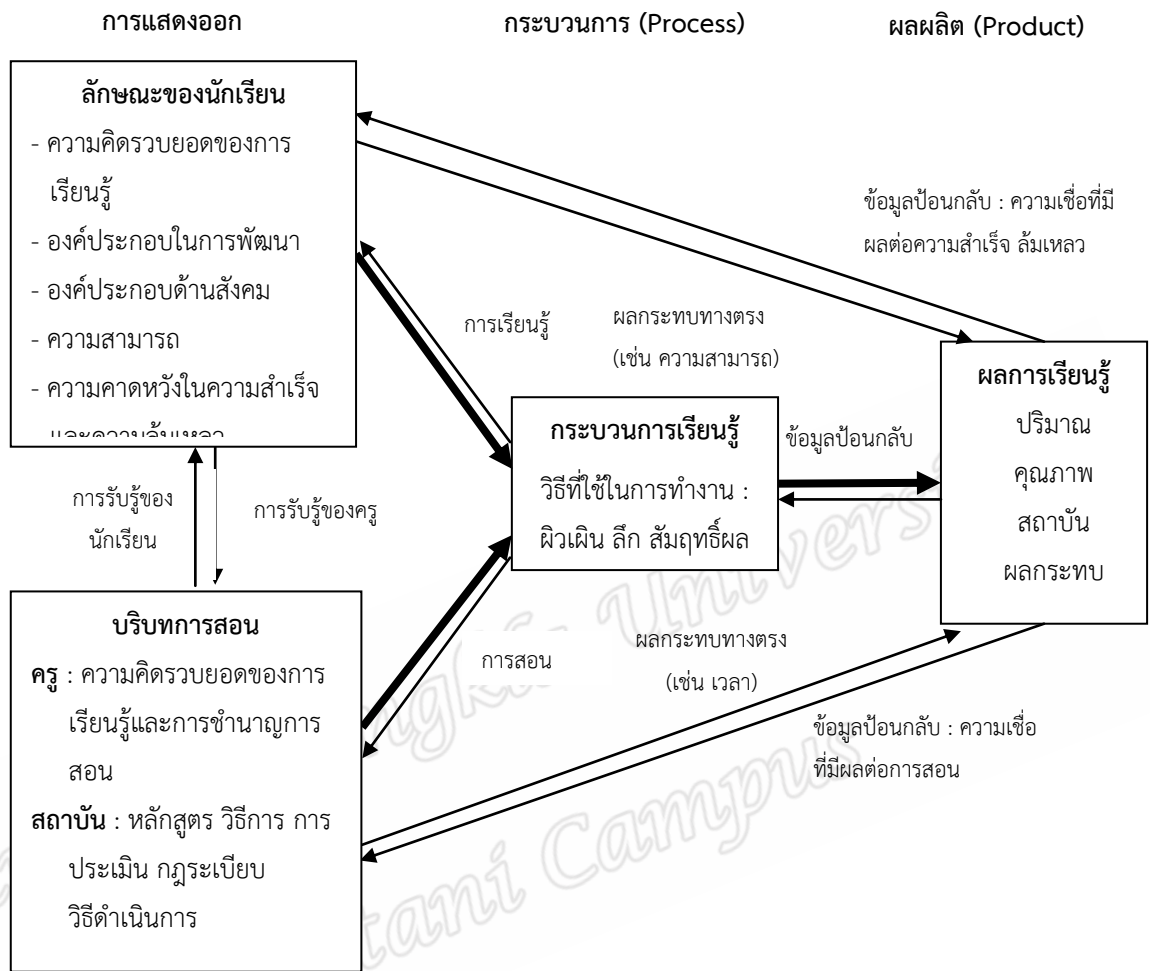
การแสดงออก

กระบวนการ (Process)

ผลผลิต (Product)

ลักษณะของนักเรียน
- ความคิดรวบยอดของการเรียนรู้
- องค์ประกอบในการพัฒนา
- องค์ประกอบด้านสังคม
- ความสามารถ
- ความคาดหวังในความสำเร็จและ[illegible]

ข้อมูลป้อนกลับ : ความเชื่อที่มีผลต่อความสำเร็จ ล้มเหลว

การเรียนรู้

ผลกระทบทางตรง (เช่น ความสามารถ)

ผลการเรียนรู้
ปริมาณ
คุณภาพ
สถาบัน
ผลกระทบ

กระบวนการเรียนรู้
วิธีที่ใช้ในการทำงาน : ผิวเผิน ลึก สัมฤทธิ์ผล

ข้อมูลป้อนกลับ

การรับรู้ของนักเรียน

การรับรู้ของครู

บริบทการสอน
ครู : ความคิดรวบยอดของการเรียนรู้และการชำนาญการสอน
สถาบัน : หลักสูตร วิธีการ การประเมิน กฎระเบียบ วิธีดำเนินการ

การสอน

ผลกระทบทางตรง (เช่น เวลา)

ข้อมูลป้อนกลับ : ความเชื่อที่มีผลต่อการสอน

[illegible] Univers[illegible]
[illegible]tani Campus